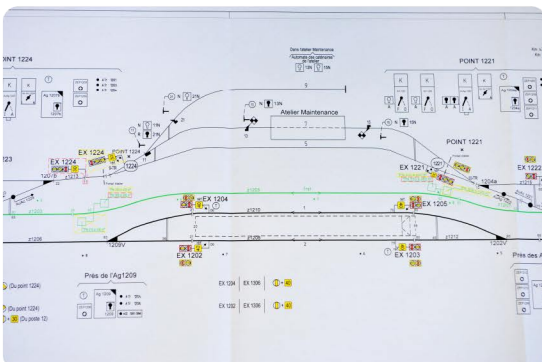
POINT 1224

POINT 1221

Dans l'atelier Maintenance
"Automate des cantonnés"
de l'atelier

Atelier Maintenance

POINT 1221

EX 1224

POINT 1224

123

EX 1221

EX 1222

EX 1204

EX 1205

EX 1202

EX 1203

1209V

1202V

Près de l'Ag1209

Près des A

(Du point 1224)

(Du point 1224)

(Du poste 12)

EX 1224 | EX 1206

EX 1202 | EX 1206